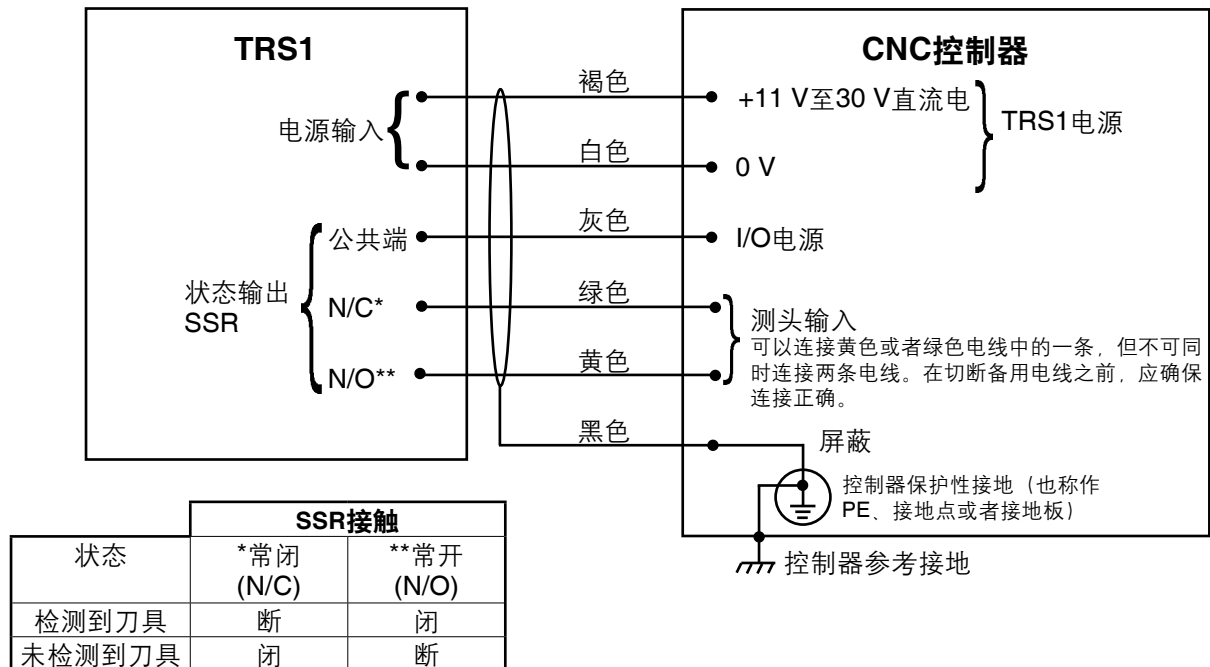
TRS1

电源输入

公共端

状态输出
SSR

N/C*

N/O**

褐色

白色

灰色

绿色

黄色

黑色

CNC控制器

+11 V至30 V直流电

0 V

TRS1电源

I/O电源

测头输入
可以连接黄色或者绿色电线中的一条，但不可同时连接两条电线。在切断备用电线之前，应确保连接正确。

屏蔽

控制器保护性接地（也称作PE、接地点或者接地板）

控制器参考接地

| | SSR接触 | |
|---|---|---|
| 状态 | *常闭 (N/C) | **常开 (N/O) |
| 检测到刀具 | 断 | 闭 |
| 未检测到刀具 | 闭 | 断 |